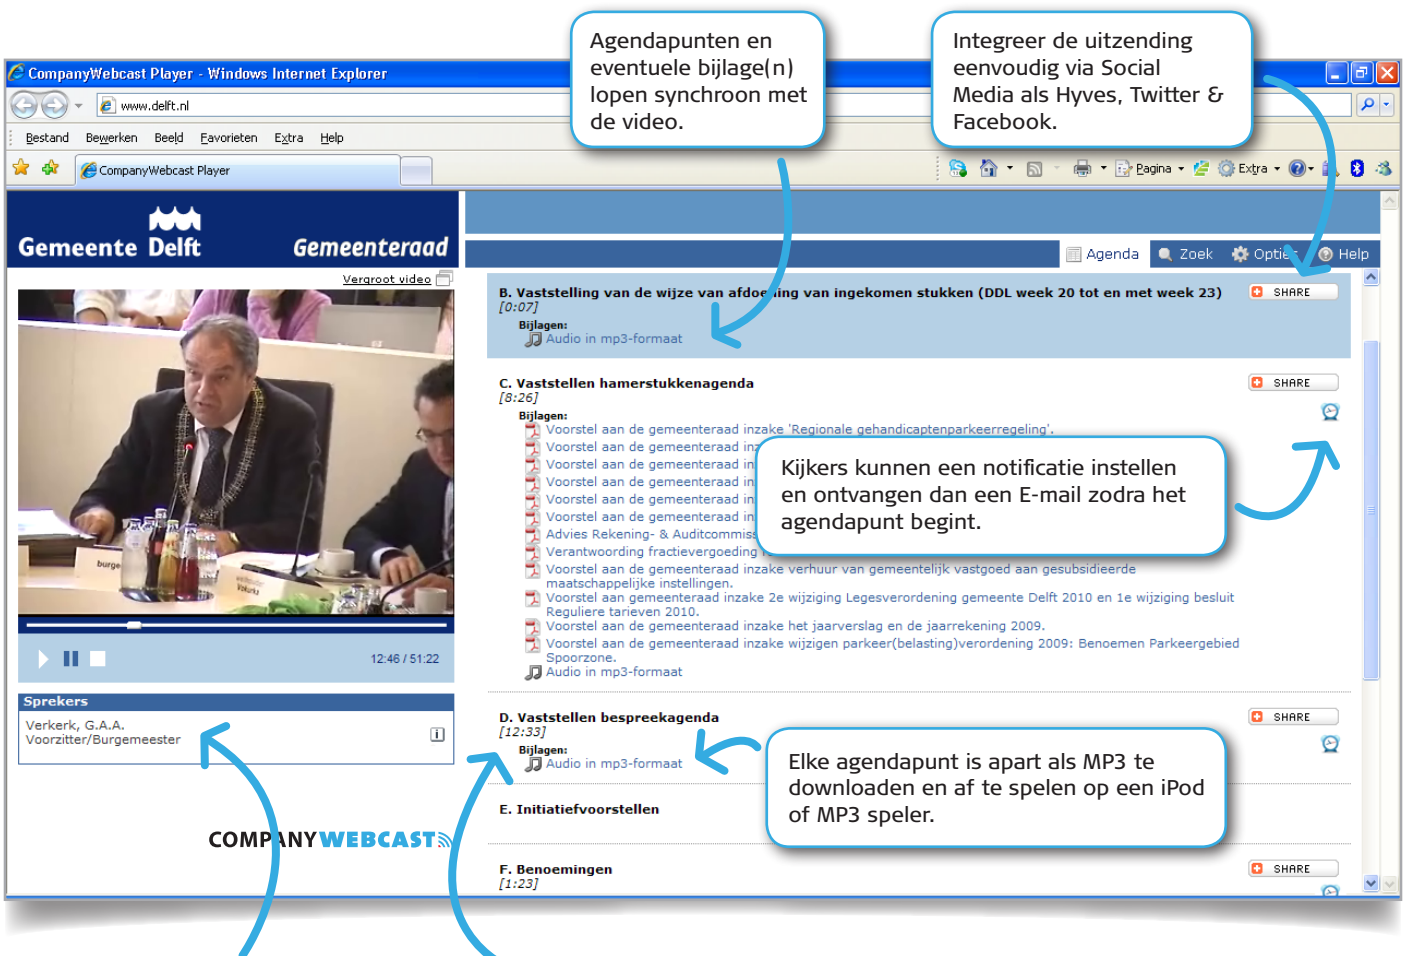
Agendapunten en eventuele bijlage(n) lopen synchroon met de video.

Integreer de uitzending eenvoudig via Social Media als Hyves, Twitter & Facebook.

CompanyWebcast Player - Windows Internet Explorer

www.delft.nl

Bestand Bewerken Beeld Favorieten Extra Help

CompanyWebcast Player

Pagina Extra

Gemeente Delft Gemeenteraad

Vergroot video

12:46 / 51:22

Sprekers

Verkerk, G.A.A.
Voorzitter/Burgemeester

COMPANYWEBCAST

Agenda Zoek Opties Help

B. Vaststelling van de wijze van afdoening van ingekomen stukken (DDL week 20 tot en met week 23)
[0:07]
Bijlagen:
Audio in mp3-formaat

SHARE

C. Vaststellen hamerstukkenagenda
[8:26]
Bijlagen:
Voorstel aan de gemeenteraad inzake 'Regionale gehandicaptenparkeerregeling'.
Voorstel aan de gemeenteraad in
Voorstel aan de gemeenteraad in
Voorstel aan de gemeenteraad in
Voorstel aan de gemeenteraad in
Voorstel aan de gemeenteraad in
Advies Rekening- & Auditcommiss
Verantwoording fractievergoeding
Voorstel aan de gemeenteraad inzake verhuur van gemeentelijk vastgoed aan gesubsidieerde maatschappelijke instellingen.
Voorstel aan gemeenteraad inzake 2e wijziging Legesverordening gemeente Delft 2010 en 1e wijziging besluit Reguliere tarieven 2010.
Voorstel aan de gemeenteraad inzake het jaarverslag en de jaarrekening 2009.
Voorstel aan de gemeenteraad inzake wijzigen parkeer(belasting)verordening 2009: Benoemen Parkeergebied Spoorzone.
Audio in mp3-formaat

SHARE

Kijkers kunnen een notificatie instellen en ontvangen dan een E-mail zodra het agendapunt begint.

D. Vaststellen bespreekagenda
[12:33]
Bijlagen:
Audio in mp3-formaat

SHARE

Elke agendapunt is apart als MP3 te downloaden en af te spelen op een iPod of MP3 speler.

E. Initiatiefvoorstellen

F. Benoemingen
[1:23]

SHARE